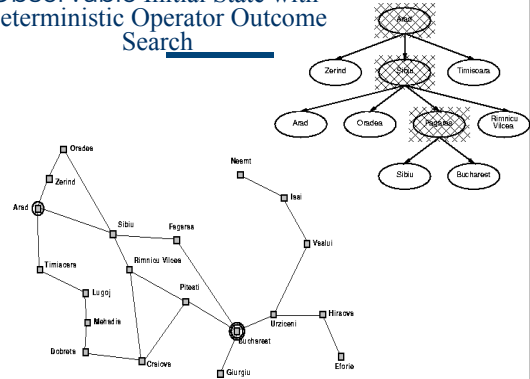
bservable Initial State with
eterministic Operator Outcome
Search

Arad
Zerind
Sibiu
Timisoara
Arad
Oradea
Fagaras
Rimnicu Vilcea
Sibiu
Bucharest

Oradea
Zerind
Arad
Sibiu
Fagaras
Neamt
Iasi
Vaslui
Timisoara
Rimnicu Vilcea
Lugoj
Pitesti
Mehadia
Urziceni
Hirsova
Bucharest
Dobreta
Craiova
Eforie
Giurgiu